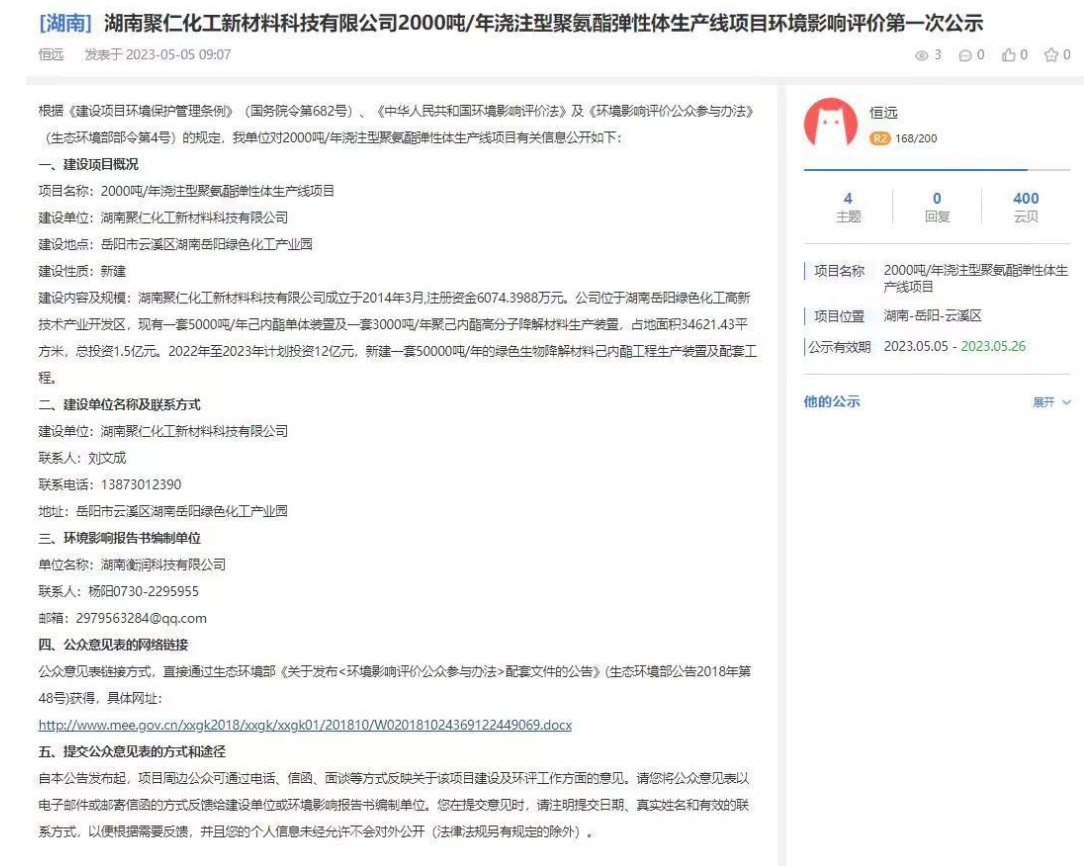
[湖南] 湖南聚仁化工新材料科技有限公司2000吨/年浇注型聚氨酯弹性体生产线项目环境影响评价第一次公示

恒远 发表于 2023-05-05 09:07

3 0 0 0

根据《建设项目环境保护管理条例》（国务院令第682号）、《中华人民共和国环境影响评价法》及《环境影响评价公众参与办法》（生态环境部部令第4号）的规定，我单位对2000吨/年浇注型聚氨酯弹性体生产线项目有关信息公开如下：

一、建设项目概况

项目名称：2000吨/年浇注型聚氨酯弹性体生产线项目

建设单位：湖南聚仁化工新材料科技有限公司

建设地点：岳阳市云溪区湖南岳阳绿色化工产业园

建设性质：新建

建设内容及规模：湖南聚仁化工新材料科技有限公司成立于2014年3月,注册资金6074.3988万元。公司位于湖南岳阳绿色化工高新技术产业开发区，现有一套5000吨/年己内酯单体装置及一套3000吨/年聚己内酯高分子降解材料生产装置，占地面积34621.43平方米，总投资1.5亿元。2022年至2023年计划投资12亿元，新建一套50000吨/年的绿色生物降解材料己内酯工程生产装置及配套工程。

二、建设单位名称及联系方式

建设单位：湖南聚仁化工新材料科技有限公司

联系人：刘文成

联系电话：13873012390

地址：岳阳市云溪区湖南岳阳绿色化工产业园

三、环境影响报告书编制单位

单位名称：湖南衡润科技有限公司

联系人：杨阳0730-2295955

邮箱：2979563284@qq.com

四、公众意见表的网络链接

公众意见表链接方式，直接通过生态环境部《关于发布<环境影响评价公众参与办法>配套文件的公告》(生态环境部公告2018年第48号)获得，具体网址：

http://www.mee.gov.cn/xxgk2018/xxgk/xxgk01/201810/W020181024369122449069.docx

五、提交公众意见表的方式和途径

自本公告发布起，项目周边公众可通过电话、信函、面谈等方式反映关于该项目建设及环评工作方面的意见。请您将公众意见表以电子邮件或邮寄信函的方式反馈给建设单位或环境影响报告书编制单位。您在提交意见时，请注明提交日期、真实姓名和有效的联系方式，以便根据需要反馈，并且您的个人信息未经允许不会对外公开（法律法规另有规定的除外）。

恒远
R2 168/200

4 主题
0 回复
400 云贝

项目名称 2000吨/年浇注型聚氨酯弹性体生产线项目
项目位置 湖南-岳阳-云溪区
公示有效期 2023.05.05 - 2023.05.26

他的公示
展开